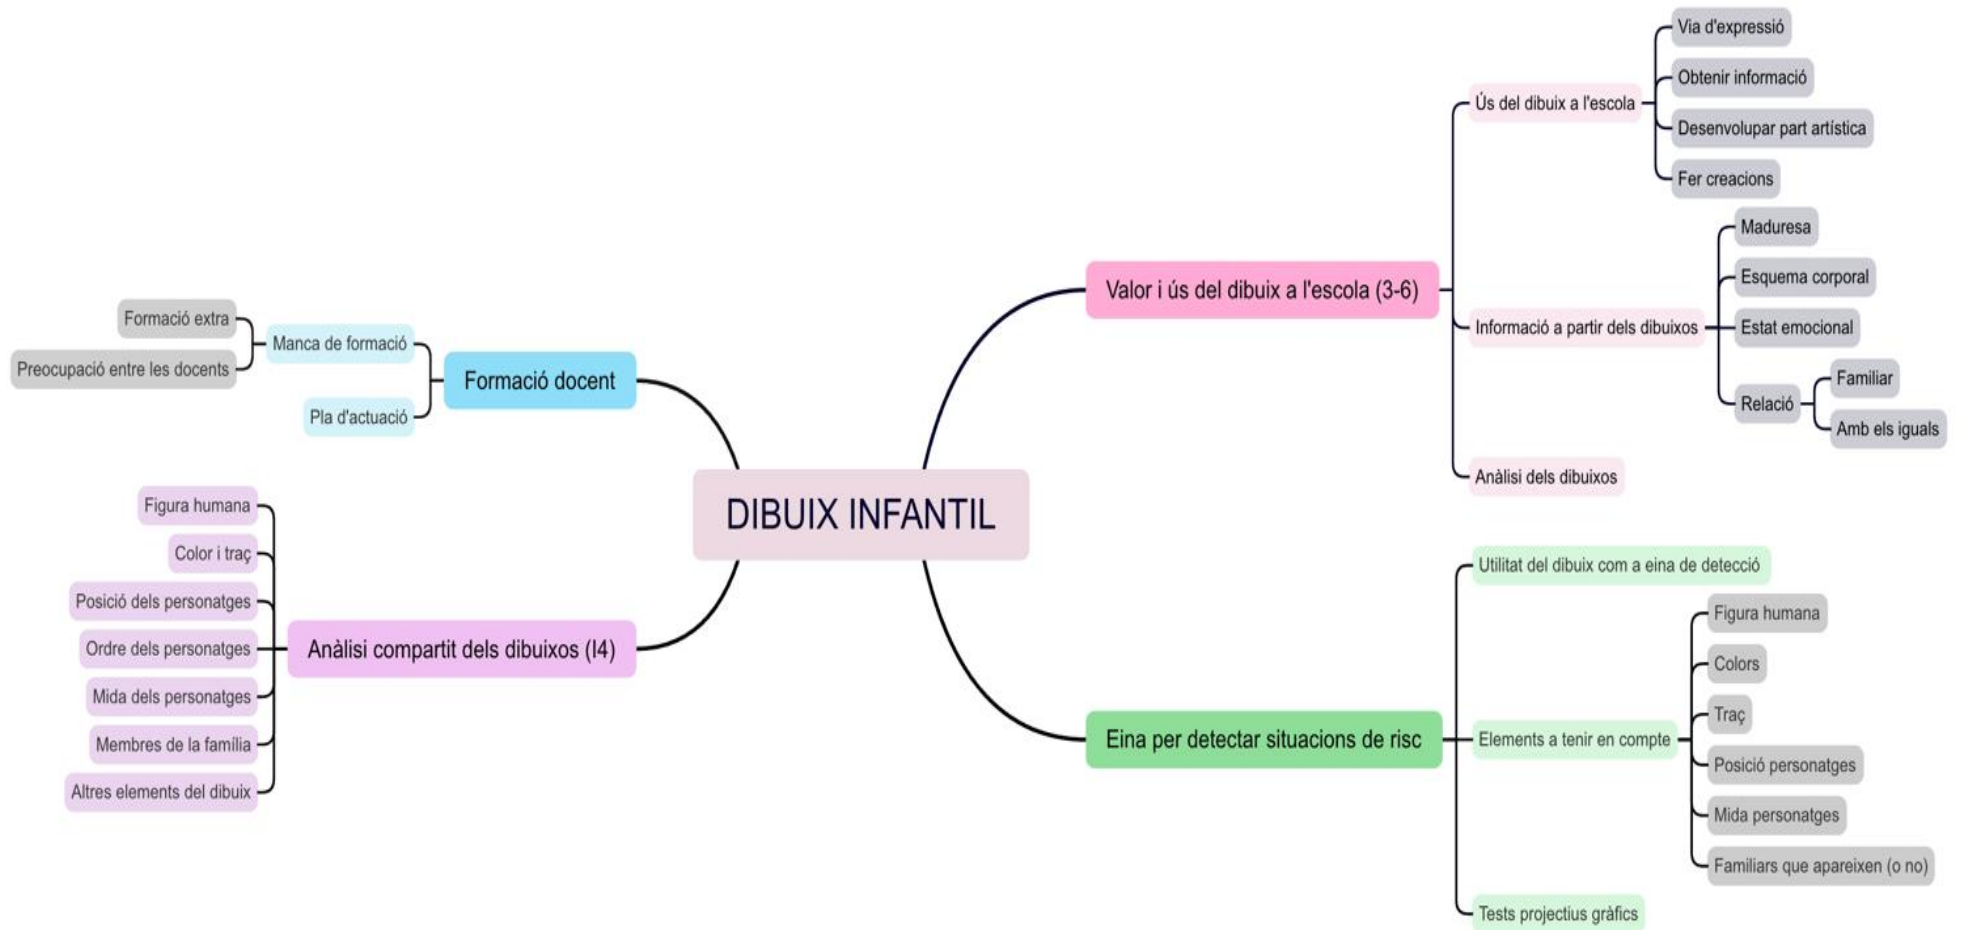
DIBUIX INFANTIL

Formació docent
Manca de formació
Formació extra
Preocupació entre les docents
Pla d'actuació

Anàlisi compartit dels dibuixos (I4)
Figura humana
Color i traç
Posició dels personatges
Ordre dels personatges
Mida dels personatges
Membres de la família
Altres elements del dibuix

Valor i ús del dibuix a l'escola (3-6)
Ús del dibuix a l'escola
Via d'expressió
Obtenir informació
Desenvolupar part artística
Fer creacions
Informació a partir dels dibuixos
Maduresa
Esquema corporal
Estat emocional
Relació
Familiar
Amb els iguals
Anàlisi dels dibuixos

Eina per detectar situacions de risc
Utilitat del dibuix com a eina de detecció
Elements a tenir en compte
Figura humana
Colors
Traç
Posició personatges
Mida personatges
Familiars que apareixen (o no)
Tests projectius gràfics